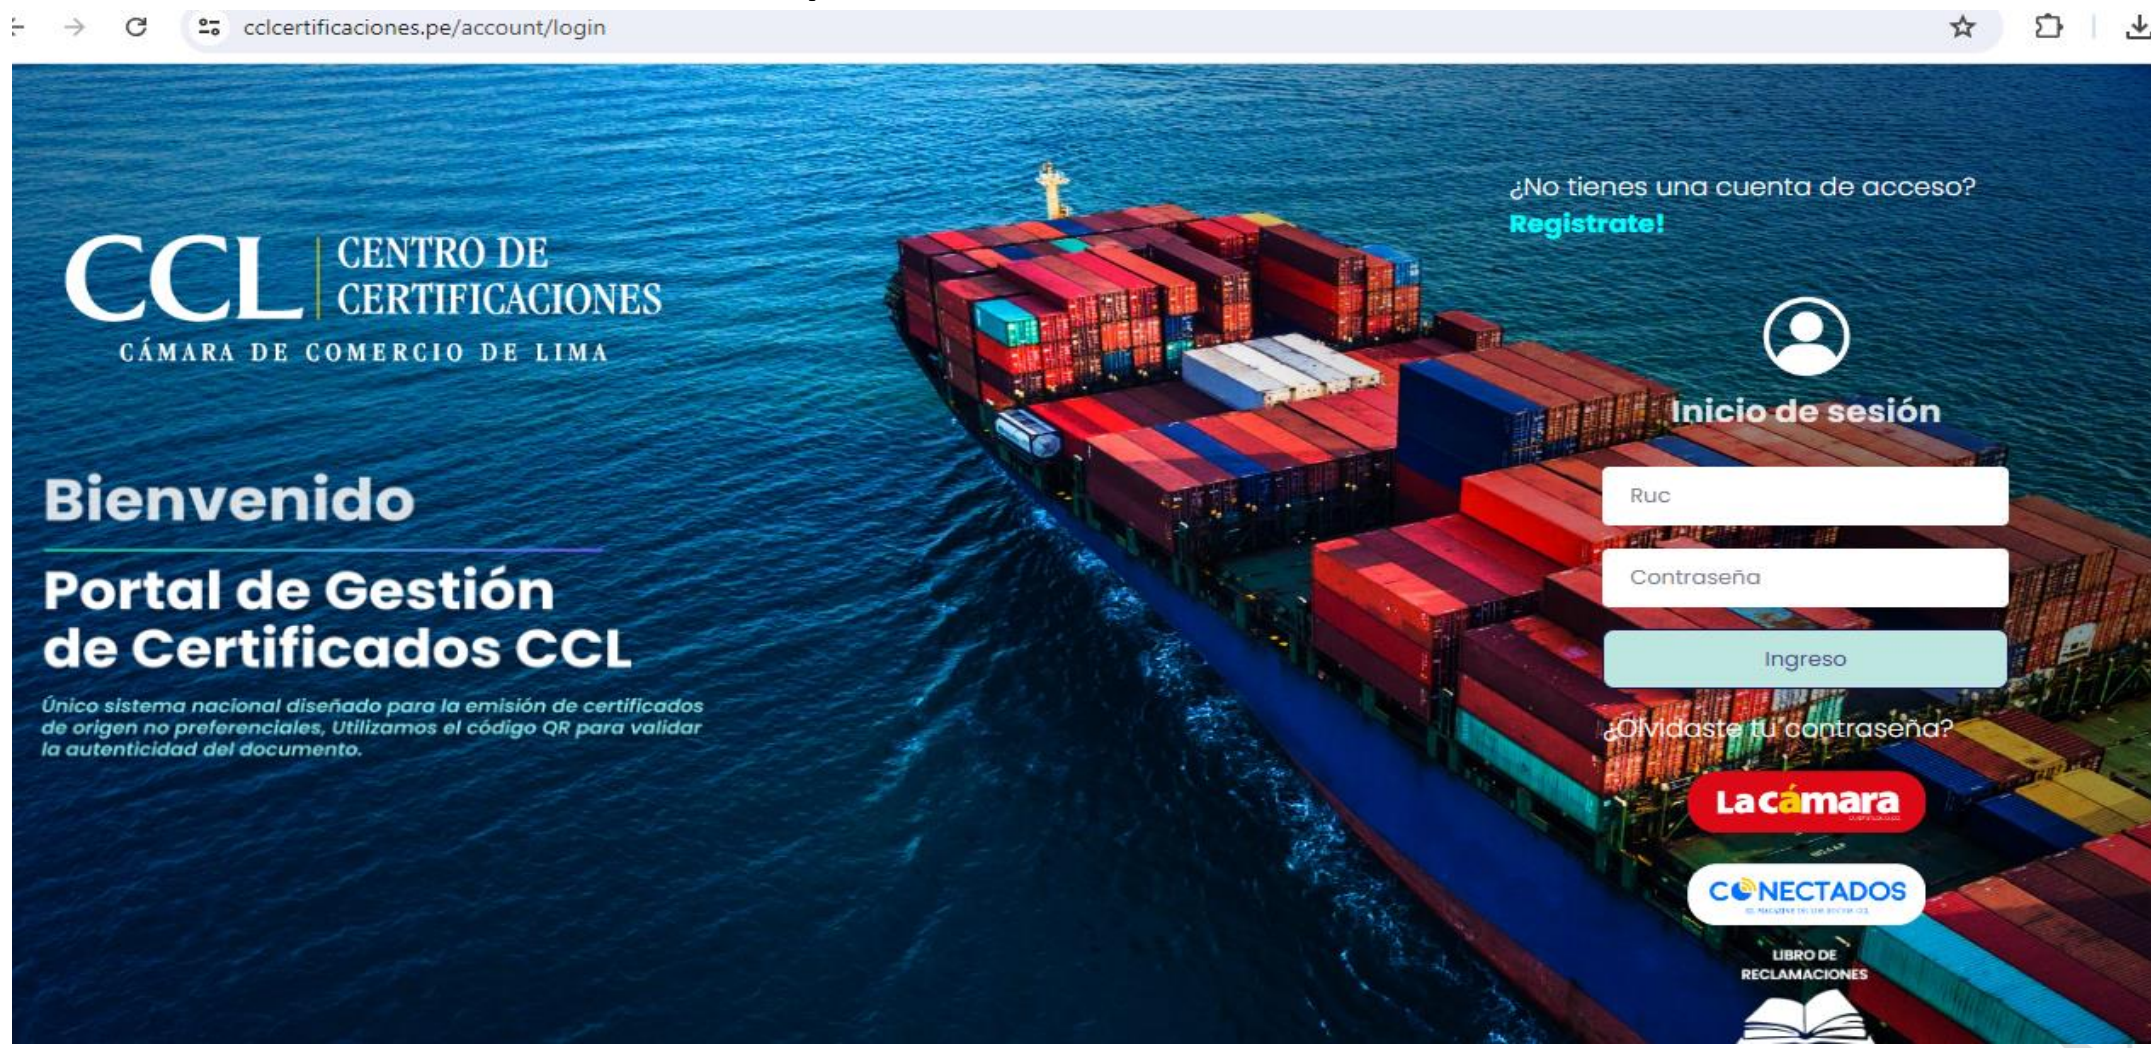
cclcertificaciones.pe/account/login

CCL CENTRO DE CERTIFICACIONES
CÁMARA DE COMERCIO DE LIMA

Bienvenido

Portal de Gestión de Certificados CCL

Único sistema nacional diseñado para la emisión de certificados de origen no preferenciales, Utilizamos el código QR para validar la autenticidad del documento.

¿No tienes una cuenta de acceso?
Registrate!

Inicio de sesión

Ruc

Contraseña

Ingreso

¿Olvidaste tu contraseña?

La cámara

CONECTADOS

LIBRO DE RECLAMACIONES